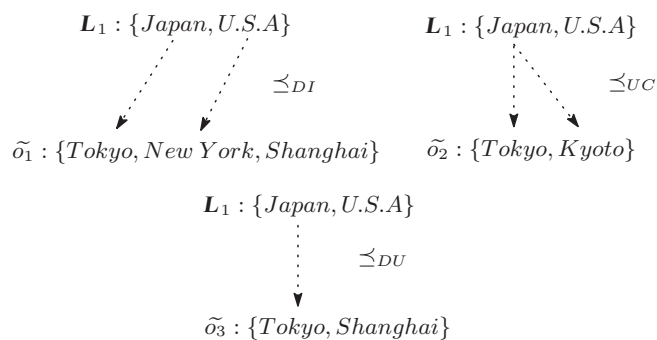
$\boldsymbol{L}_1 : \{Japan, U.S.A\}$

$\preceq_{DI}$

$\widetilde{o_1} : \{Tokyo, New\,York, Shanghai\}$

$\boldsymbol{L}_1 : \{Japan, U.S.A\}$

$\preceq_{UC}$

$\widetilde{o_2} : \{Tokyo, Kyoto\}$

$\boldsymbol{L}_1 : \{Japan, U.S.A\}$

$\preceq_{DU}$

$\widetilde{o_3} : \{Tokyo, Shanghai\}$